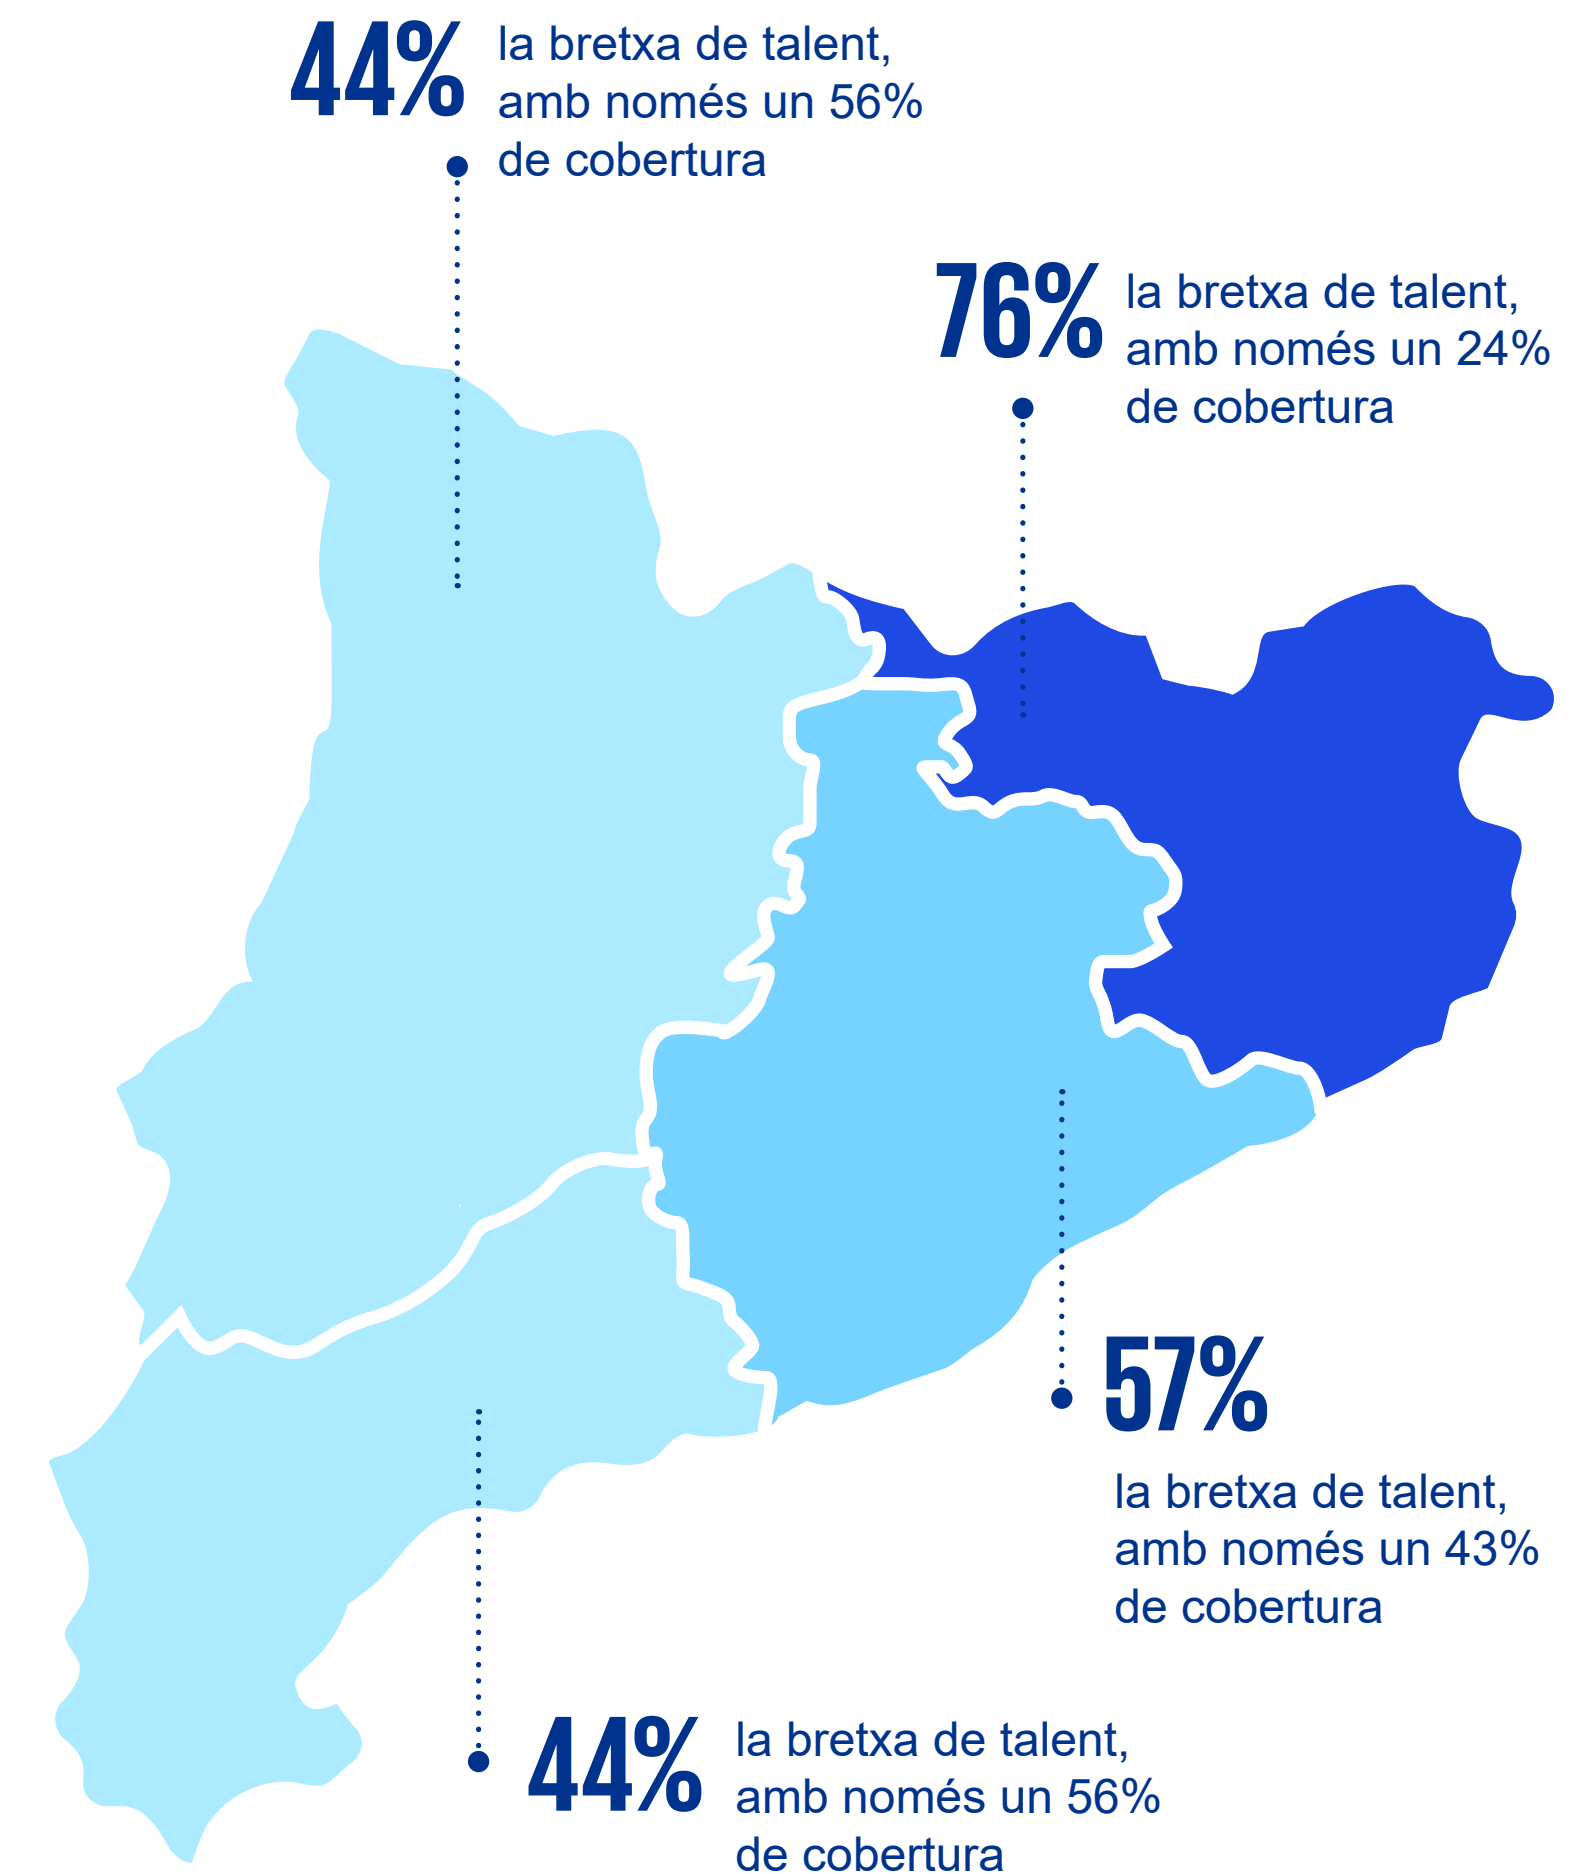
44% la bretxa de talent, amb només un 56% de cobertura

76% la bretxa de talent, amb només un 24% de cobertura

57% la bretxa de talent, amb només un 43% de cobertura

44% la bretxa de talent, amb només un 56% de cobertura